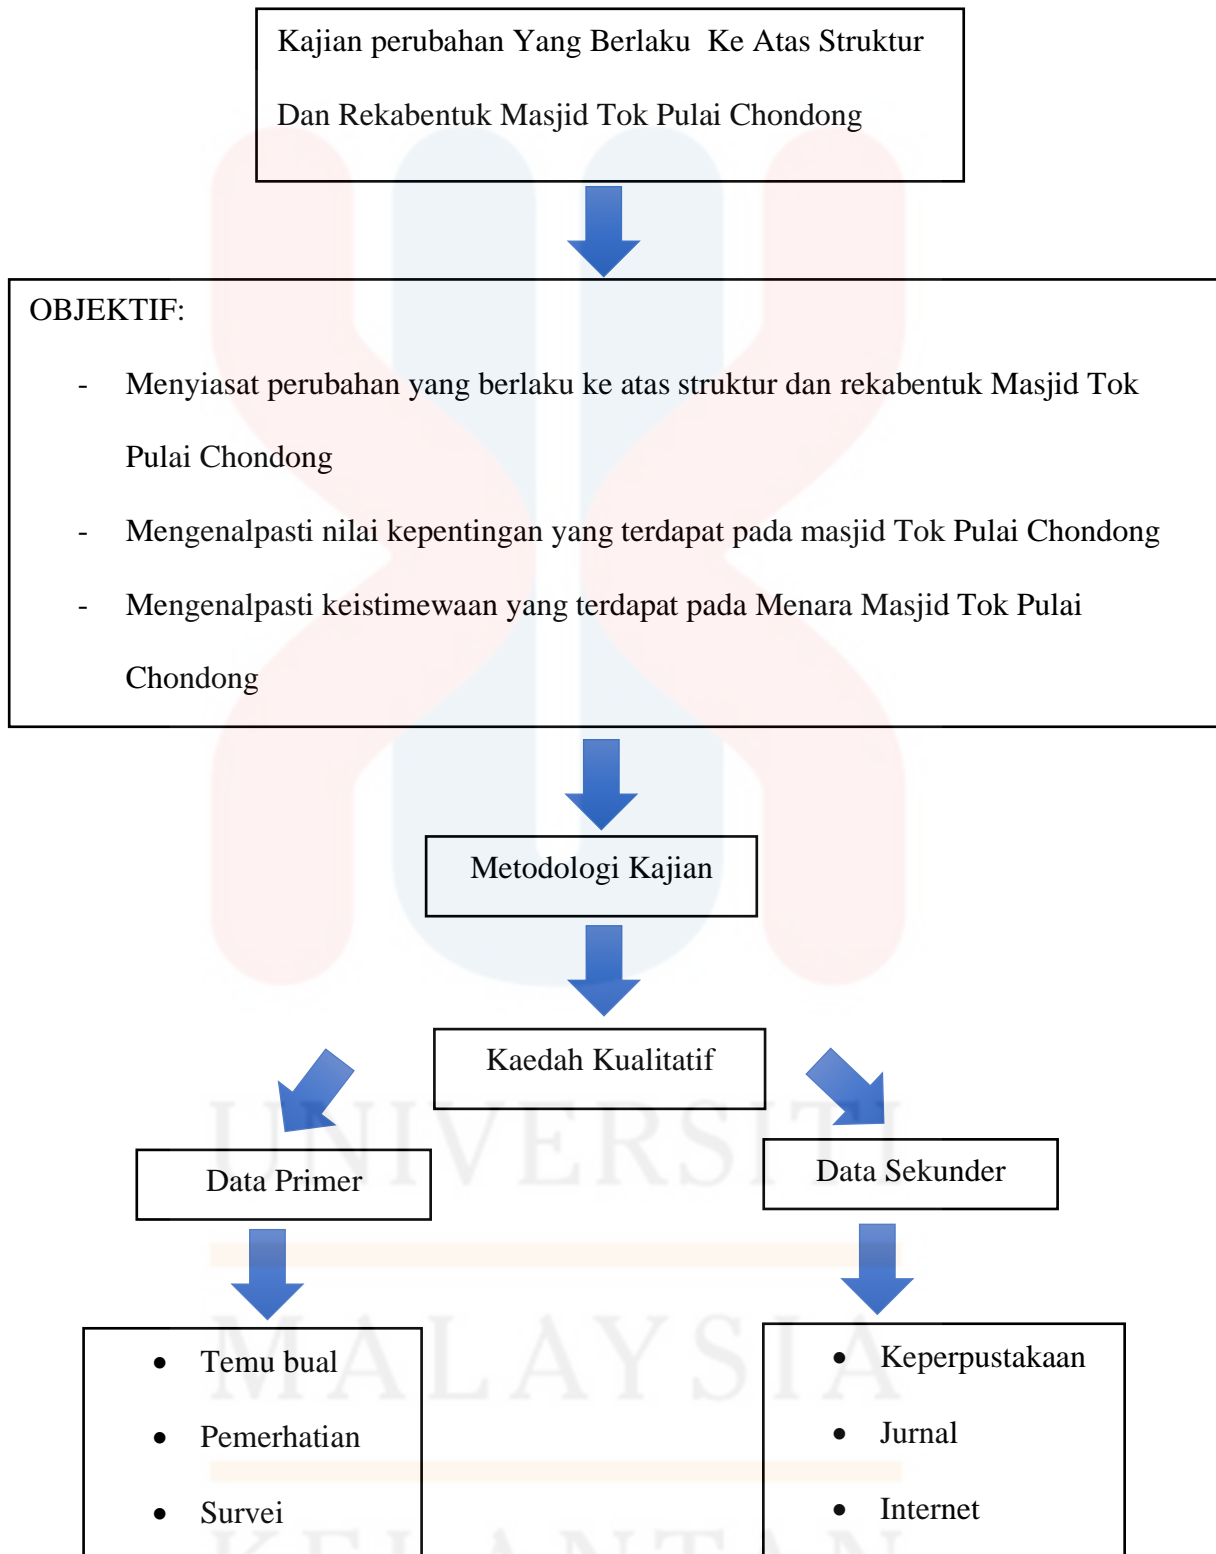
Kajian perubahan Yang Berlaku Ke Atas Struktur Dan Rekabentuk Masjid Tok Pulai Chondong

OBJEKTIF:

- Menyiasat perubahan yang berlaku ke atas struktur dan rekabentuk Masjid Tok Pulai Chondong
- Mengenalpasti nilai kepentingan yang terdapat pada masjid Tok Pulai Chondong
- Mengenalpasti keistimewaan yang terdapat pada Menara Masjid Tok Pulai Chondong

Metodologi Kajian

Kaedah Kualitatif

Data Primer

Data Sekunder

- Temu bual
- Pemerhatian
- Survei

- Keperpustakaan
- Jurnal
- Internet

UNIVERSITI
MALAYSIA
KELANTAN